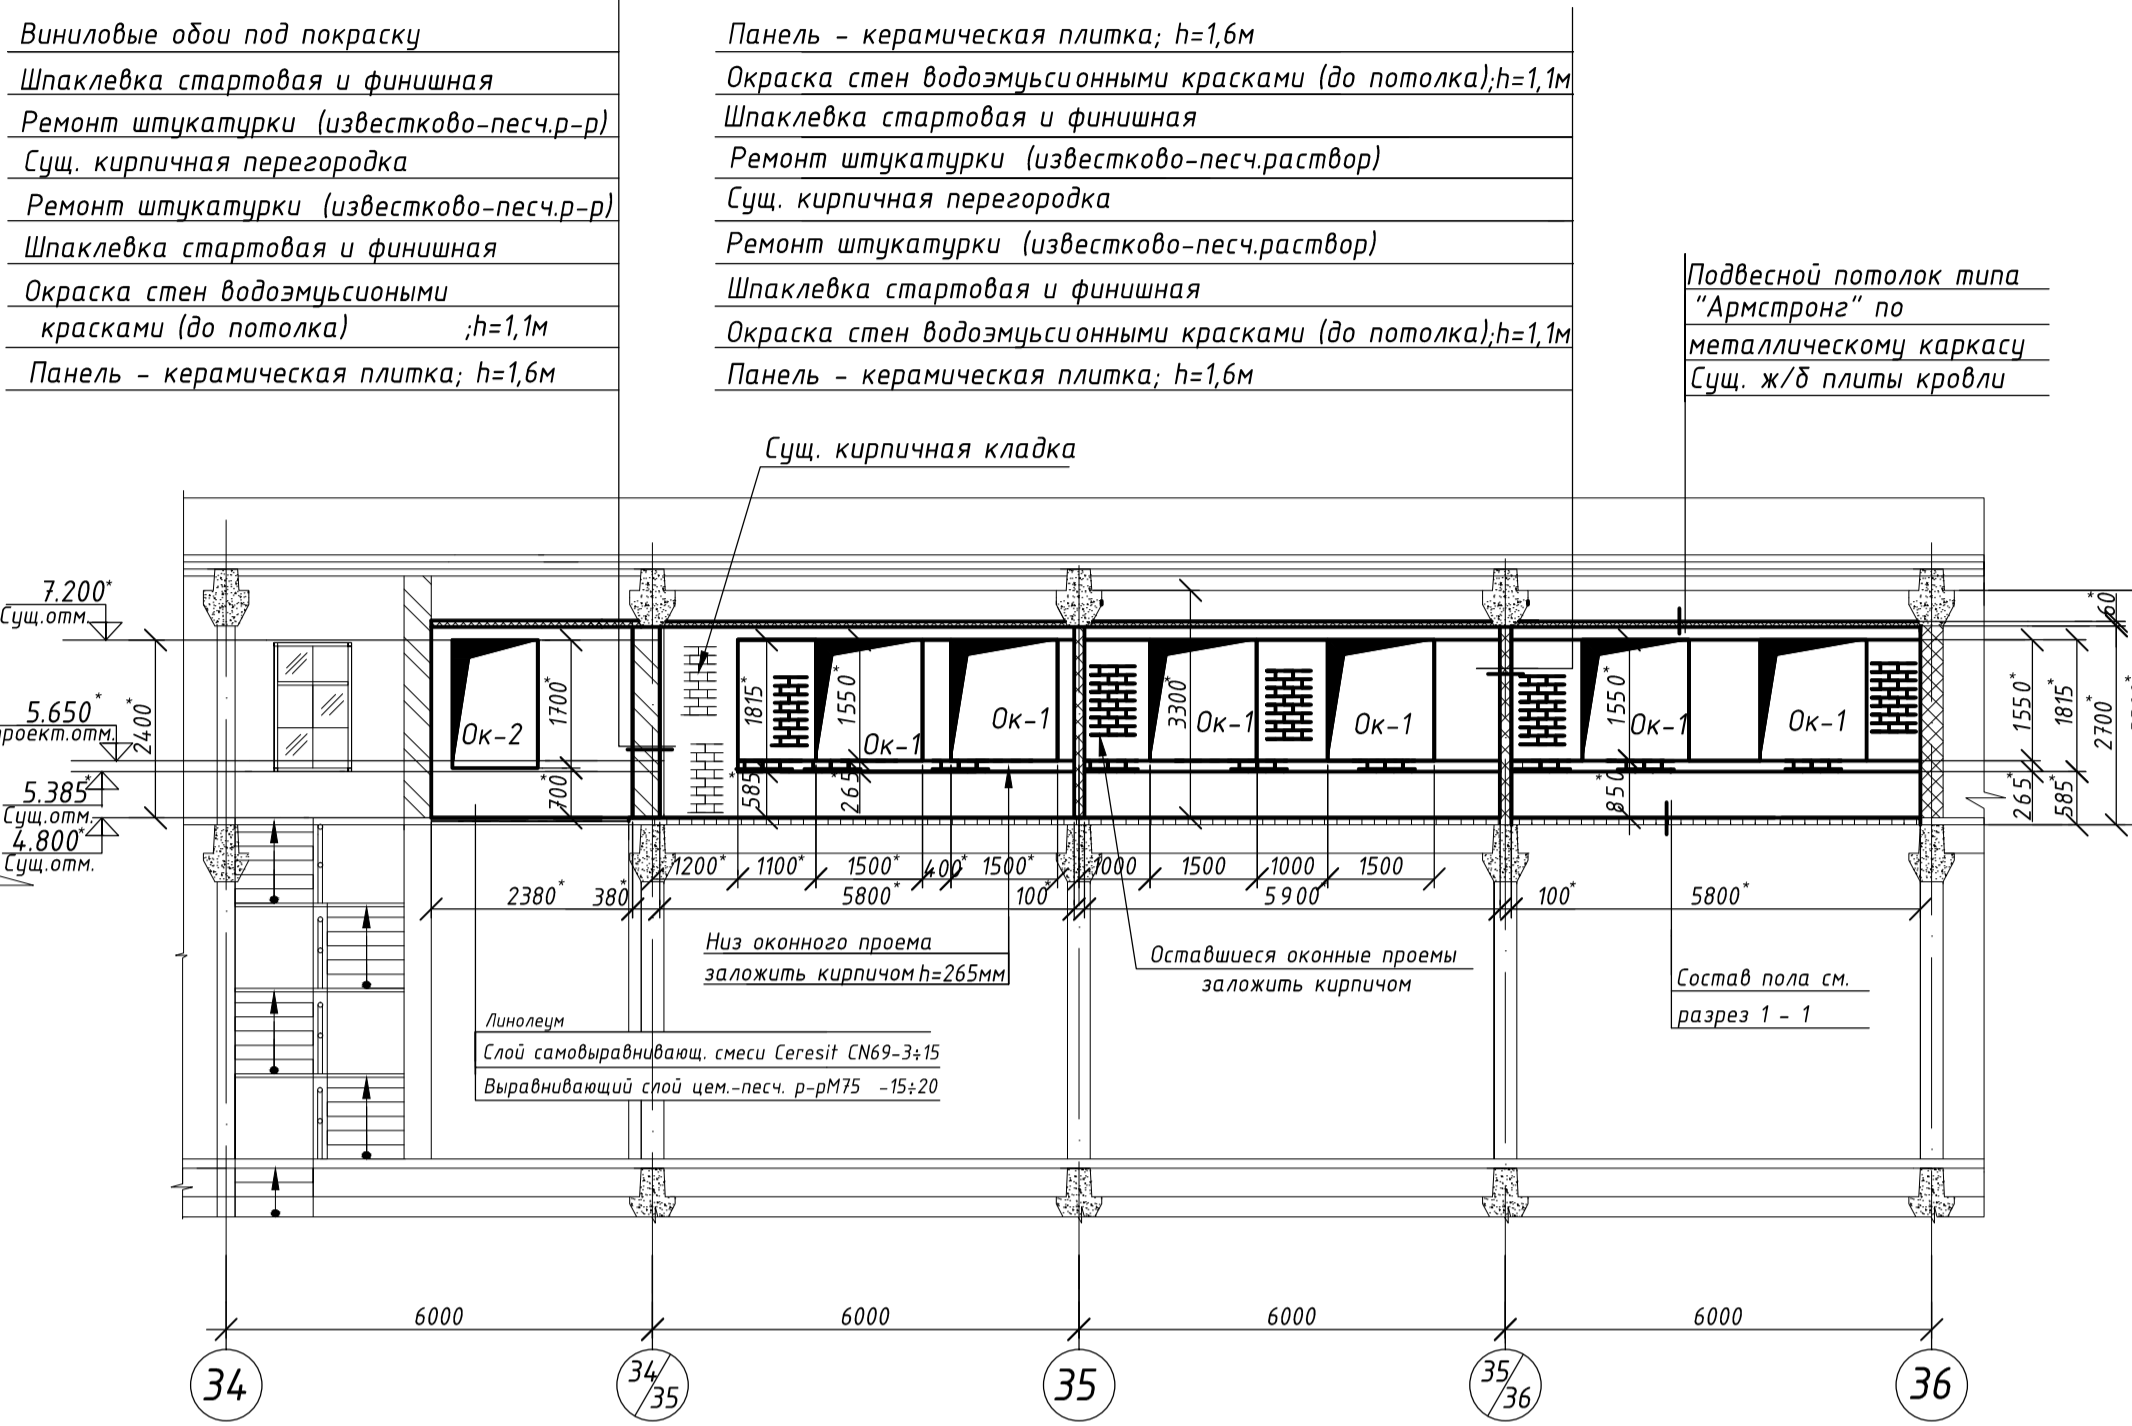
Виниловые обои под покраску
Шпаклевка стартовая и финишная
Ремонт штукатурки (известково-песч.р-р)
Сущ. кирпичная перегородка
Ремонт штукатурки (известково-песч.р-р)
Шпаклевка стартовая и финишная
Окраска стен водоэмульсиоными красками (до потолка) ;h=1,1м
Панель - керамическая плитка; h=1,6м

Панель - керамическая плитка; h=1,6м
Окраска стен водоэмульсионными красками (до потолка);h=1,1м
Шпаклевка стартовая и финишная
Ремонт штукатурки (известково-песч.раствор)
Сущ. кирпичная перегородка
Ремонт штукатурки (известково-песч.раствор)
Шпаклевка стартовая и финишная
Окраска стен водоэмульсионными красками (до потолка);h=1,1м
Панель - керамическая плитка; h=1,6м

Подвесной потолок типа "Армстронг" по металлическому каркасу
Сущ. ж/б плиты кровли

Сущ. кирпичная кладка

7.200* Сущ.отм.
5.650* проект.отм.
5.385* Сущ.отм.
4.800* Сущ.отм.
2400*
Ок-2
1700*
700*
1815*
1550*
585*
265*
Ок-1
Ок-1
3300*
Ок-1
Ок-1
1550*
850*
Ок-1
Ок-1
1550*
1815*
2700*
265*
585*
60*

2380* 380* 1200* 1100* 1500* 400* 1500* 1000 1500 1000 1500
5800* 100* 5900* 100* 5800*

Низ оконного проема заложить кирпичом h=265мм
Оставшиеся оконные проемы заложить кирпичом
Состав пола см. разрез 1 - 1

Линолеум
Слой самовыравнивающ. смеси Ceresit CN69-3÷15
Выравнивающий слой цем.-песч. р-рМ75 -15÷20

6000 6000 6000 6000
34 34/35 35 35/36 36